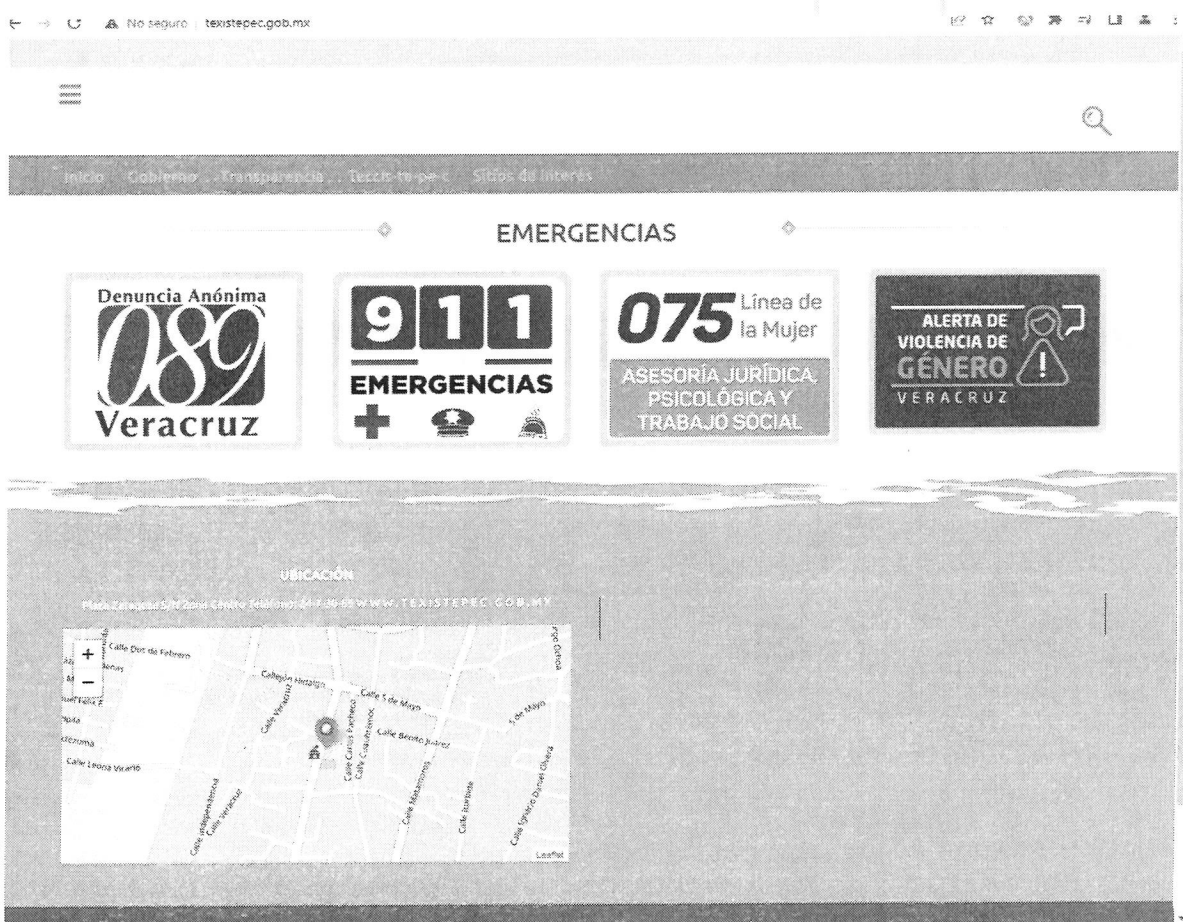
No seguro | texistepec.gob.mx

Inicio Gobierno Transparencia Teccis-te-pe-c Sitios de Interés

EMERGENCIAS

Denuncia Anónima
089
Veracruz

911
EMERGENCIAS

075 Línea de la Mujer
ASESORÍA JURÍDICA PSICOLÓGICA Y TRABAJO SOCIAL

ALERTA DE VIOLENCIA DE GÉNERO
VERACRUZ

UBICACIÓN

Plaza Zaragoza S/N Zona Centro Teléfono: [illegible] WWW.TEXISTEPEC.GOB.MX

+
−
Calle Dos de Febrero
Callejón Hidalgo
Calle 5 de Mayo
5 de Mayo
Calle Veracruz
Calle Benito Juárez
Calle Carlos Pacheco
Calle Cuauhtémoc
Calle Leona Vicario
Calle Independencia
Calle Veracruz
Calle Matamoros
Calle Iturbide
Calle Ignacio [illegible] Olvera
Leaflet